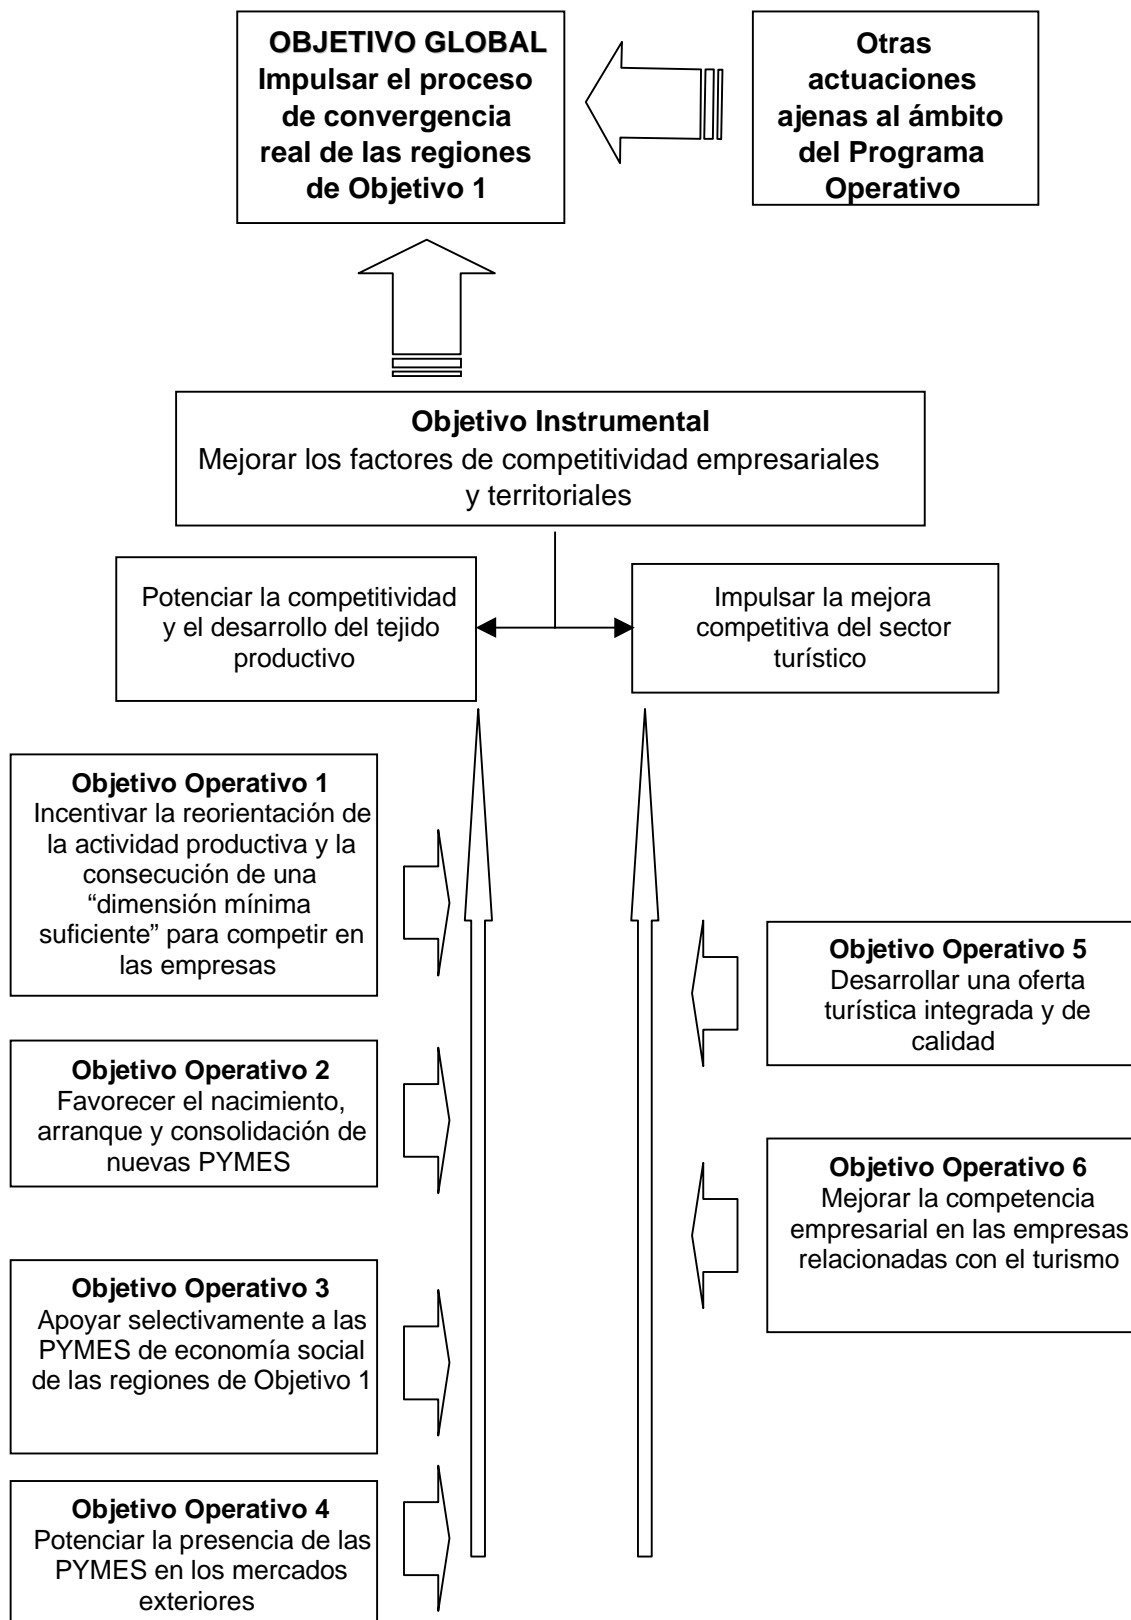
OBJETIVO GLOBAL
Impulsar el proceso de convergencia real de las regiones de Objetivo 1

Otras actuaciones ajenas al ámbito del Programa Operativo

Objetivo Instrumental
Mejorar los factores de competitividad empresariales y territoriales

Potenciar la competitividad y el desarrollo del tejido productivo

Impulsar la mejora competitiva del sector turístico

Objetivo Operativo 1
Incentivar la reorientación de la actividad productiva y la consecución de una "dimensión mínima suficiente" para competir en las empresas

Objetivo Operativo 2
Favorecer el nacimiento, arranque y consolidación de nuevas PYMES

Objetivo Operativo 3
Apoyar selectivamente a las PYMES de economía social de las regiones de Objetivo 1

Objetivo Operativo 4
Potenciar la presencia de las PYMES en los mercados exteriores

Objetivo Operativo 5
Desarrollar una oferta turística integrada y de calidad

Objetivo Operativo 6
Mejorar la competencia empresarial en las empresas relacionadas con el turismo